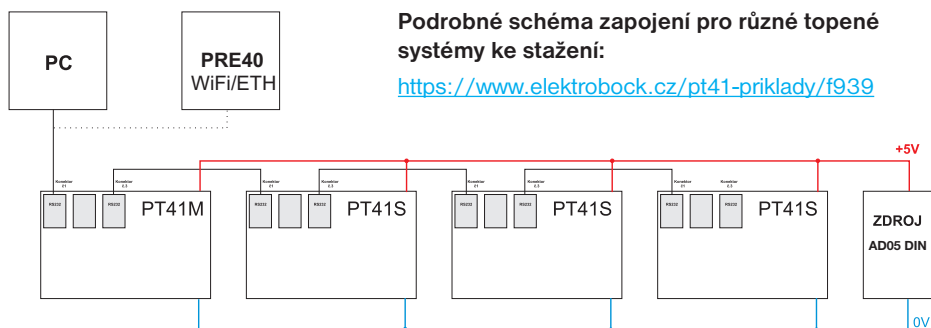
PC

PRE40
WiFi/ETH

**Podrobné schéma zapojení pro různé topené systémy ke stažení:**

https://www.elektrobock.cz/pt41-priklady/f939

+5V

Konektor
01

RS232

Konektor
0.5

RS232

PT41M

Konektor
01

RS232

Konektor
0.5

RS232

PT41S

Konektor
01

RS232

Konektor
0.5

RS232

PT41S

Konektor
01

RS232

Konektor
0.5

RS232

PT41S

ZDROJ
AD05 DIN

0V